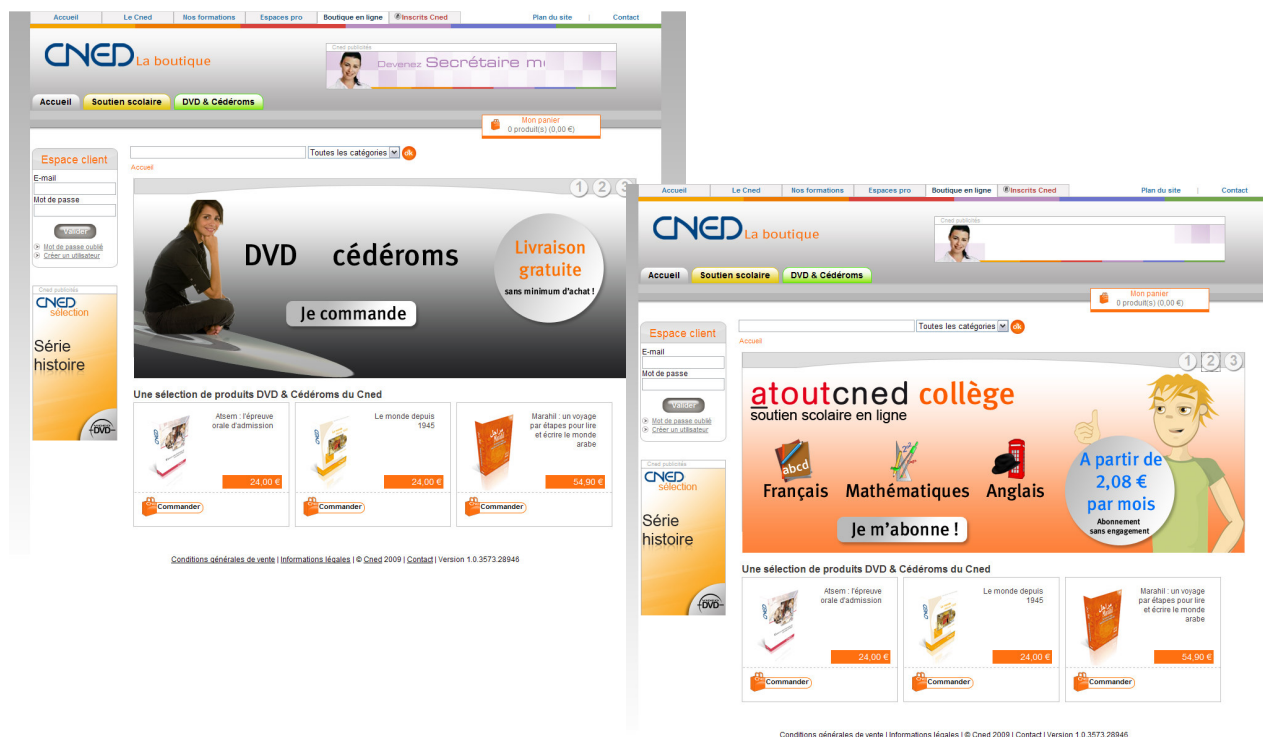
Accueil | Le Cned | Nos formations | Espaces pro | Boutique en ligne | Inscrits Cned | Plan du site | Contact

CNED La boutique

Cned publicités
Devenez Secrétaire m

Accueil | Soutien scolaire | DVD & Cédéroms

Mon panier
0 produit(s) (0,00 €)

Toutes les catégories ok
Accueil

Espace client
E-mail
Mot de passe
Valider
Mot de passe oublié
Créer un utilisateur

Cned publicités
CNED sélection
Série histoire
DVD

1 2 3
DVD cédéroms
Je commande
Livraison gratuite
sans minimum d'achat !

Une sélection de produits DVD & Cédéroms du Cned

Atsem : l'épreuve orale d'admission
24,00 €
Commander

Le monde depuis 1945
24,00 €
Commander

Marahil : un voyage par étapes pour lire et écrire le monde arabe
54,90 €
Commander

Conditions générales de vente | Informations légales | © Cned 2009 | Contact | Version 1.0.3573.28946

Accueil | Le Cned | Nos formations | Espaces pro | Boutique en ligne | Inscrits Cned | Plan du site | Contact

CNED La boutique

Cned publicités

Accueil | Soutien scolaire | DVD & Cédéroms

Mon panier
0 produit(s) (0,00 €)

Toutes les catégories ok
Accueil

Espace client
E-mail
Mot de passe
Valider
Mot de passe oublié
Créer un utilisateur

Cned publicités
CNED sélection
Série histoire
DVD

1 2 3
atoutcned collège
soutien scolaire en ligne
abcd
Français Mathématiques Anglais
Je m'abonne !
A partir de 2,08 € par mois
Abonnement sans engagement

Une sélection de produits DVD & Cédéroms du Cned

Atsem : l'épreuve orale d'admission
24,00 €
Commander

Le monde depuis 1945
24,00 €
Commander

Marahil : un voyage par étapes pour lire et écrire le monde arabe
54,90 €
Commander

Conditions générales de vente | Informations légales | © Cned 2009 | Contact | Version 1.0.3573.28946